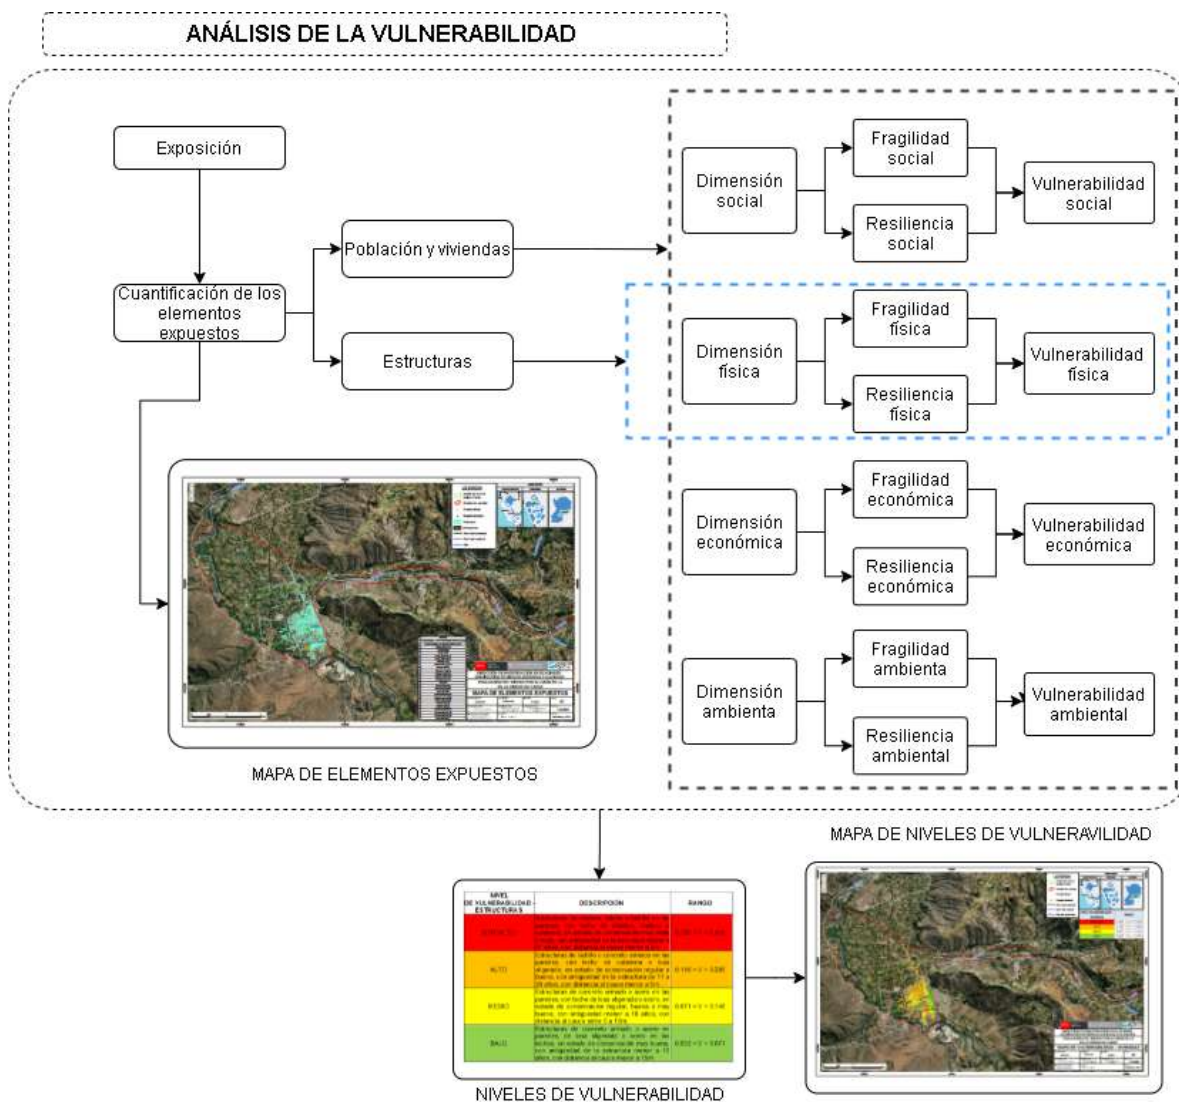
ANÁLISIS DE LA VULNERABILIDAD

Exposición

Cuantificación de los elementos expuestos

Población y viviendas

Estructuras

Dimensión social

Fragilidad social

Resiliencia social

Vulnerabilidad social

Dimensión física

Fragilidad física

Resiliencia física

Vulnerabilidad física

Dimensión económica

Fragilidad económica

Resiliencia económica

Vulnerabilidad económica

Dimensión ambienta

Fragilidad ambienta

Resiliencia ambiental

Vulnerabilidad ambiental

MAPA DE ELEMENTOS EXPUESTOS

MAPA DE NIVELES DE VULNERAVILIDAD

| NIVEL DE VULNERABILIDAD ESTRUCTURAS | DESCRIPCION | RANGO |
|---|---|---|
| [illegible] | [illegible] | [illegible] |
| ALTO | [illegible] | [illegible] |
| MEDIO | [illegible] | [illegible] |
| BAJO | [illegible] | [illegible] |

NIVELES DE VULNERABILIDAD